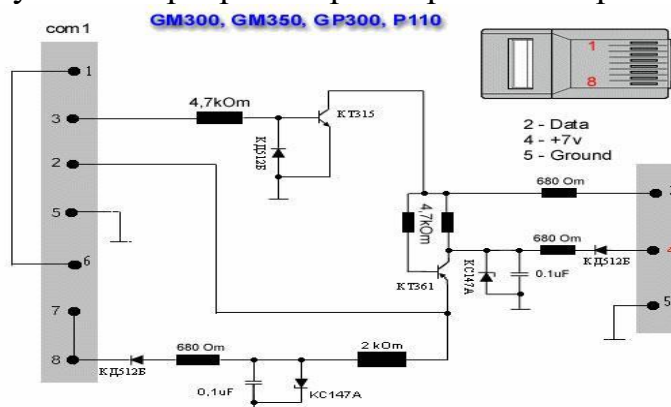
GM300, GM350, GP300, P110

com 1

1

3

2

5

6

7

8

4,7kOm

KT315

КД512Б

1

8

2 - Data
4 - +7v
5 - Ground

680 Om

4,7kOm

680 Om

КД512Б

KC147A

0.1uF

KT361

680 Om

2 kOm

КД512Б

0,1uF

KC147A

3

4

5